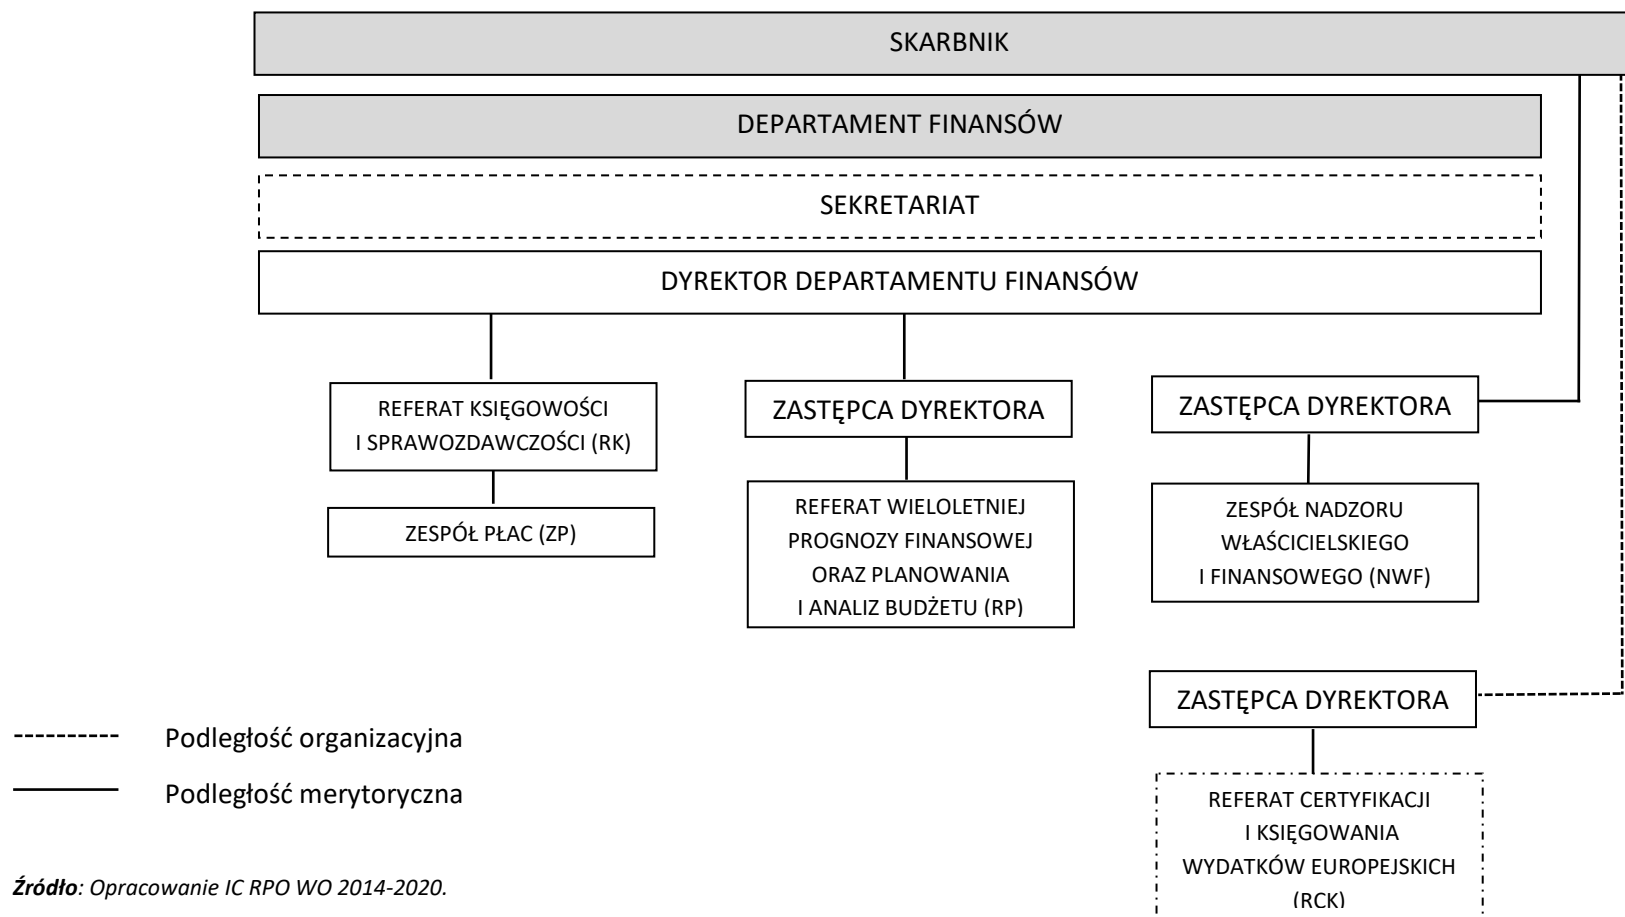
SKARBNIK

DEPARTAMENT FINANSÓW

SEKRETARIAT

DYREKTOR DEPARTAMENTU FINANSÓW

REFERAT KSIĘGOWOŚCI I SPRAWOZDAWCZOŚCI (RK)

ZESPÓŁ PŁAC (ZP)

ZASTĘPCA DYREKTORA

REFERAT WIELOLETNIEJ PROGNOZY FINANSOWEJ ORAZ PLANOWANIA I ANALIZ BUDŻETU (RP)

ZASTĘPCA DYREKTORA

ZESPÓŁ NADZORU WŁAŚCICIELSKIEGO I FINANSOWEGO (NWF)

ZASTĘPCA DYREKTORA

REFERAT CERTYFIKACJI I KSIĘGOWANIA WYDATKÓW EUROPEJSKICH (RCK)

Podległość organizacyjna

Podległość merytoryczna

*Źródło: Opracowanie IC RPO WO 2014-2020.*